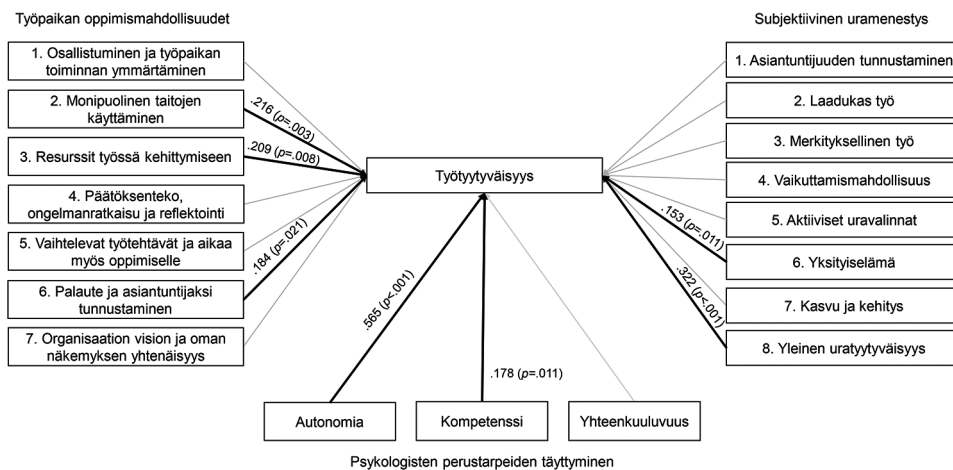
Työpaikan oppimismahdollisuudet

1. Osallistuminen ja työpaikan toiminnan ymmärtäminen

2. Monipuolinen taitojen käyttäminen

3. Resurssit työssä kehittymiseen

4. Päätöksenteko, ongelmanratkaisu ja reflektointi

5. Vaihtelevat työtehtävät ja aikaa myös oppimiselle

6. Palaute ja asiantuntijaksi tunnustaminen

7. Organisaation vision ja oman näkemyksen yhtenäisyys

.216 ($p$=.003)

.209 ($p$=.008)

.184 ($p$=.021)

Työtyytyväisyys

Subjektiivinen uramenestys

1. Asiantuntijuuden tunnustaminen

2. Laadukas työ

3. Merkityksellinen työ

4. Vaikuttamismahdollisuus

5. Aktiiviset uravalinnat

6. Yksityiselämä

7. Kasvu ja kehitys

8. Yleinen uratyytyväisyys

.153 ($p$=.011)

.322 ($p$<.001)

.565 ($p$<.001)

.178 ($p$=.011)

Autonomia

Kompetenssi

Yhteenkuuluvuus

Psykologisten perustarpeiden täyttyminen